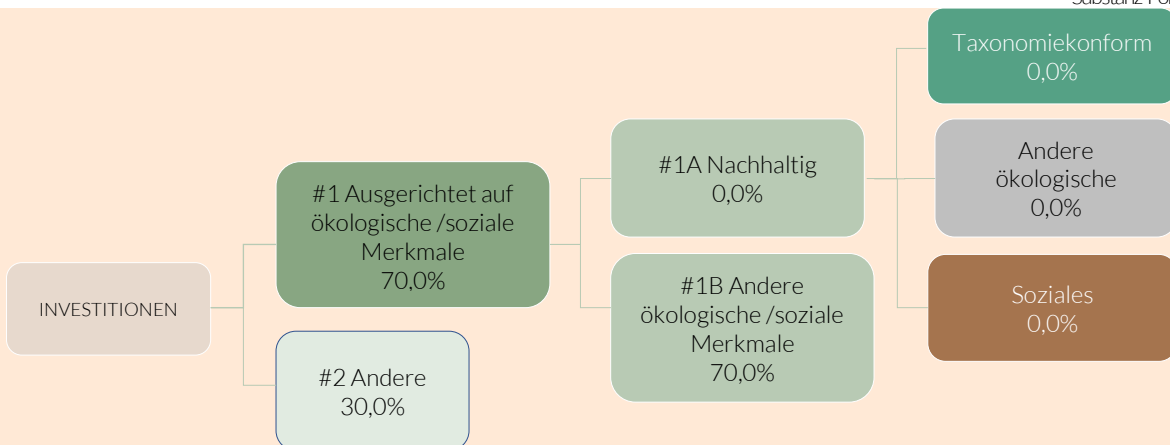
Substanz-F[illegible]

INVESTITIONEN

#1 Ausgerichtet auf ökologische /soziale Merkmale
70,0%

#2 Andere
30,0%

#1A Nachhaltig
0,0%

#1B Andere ökologische /soziale Merkmale
70,0%

Taxonomiekonform
0,0%

Andere ökologische
0,0%

Soziales
0,0%